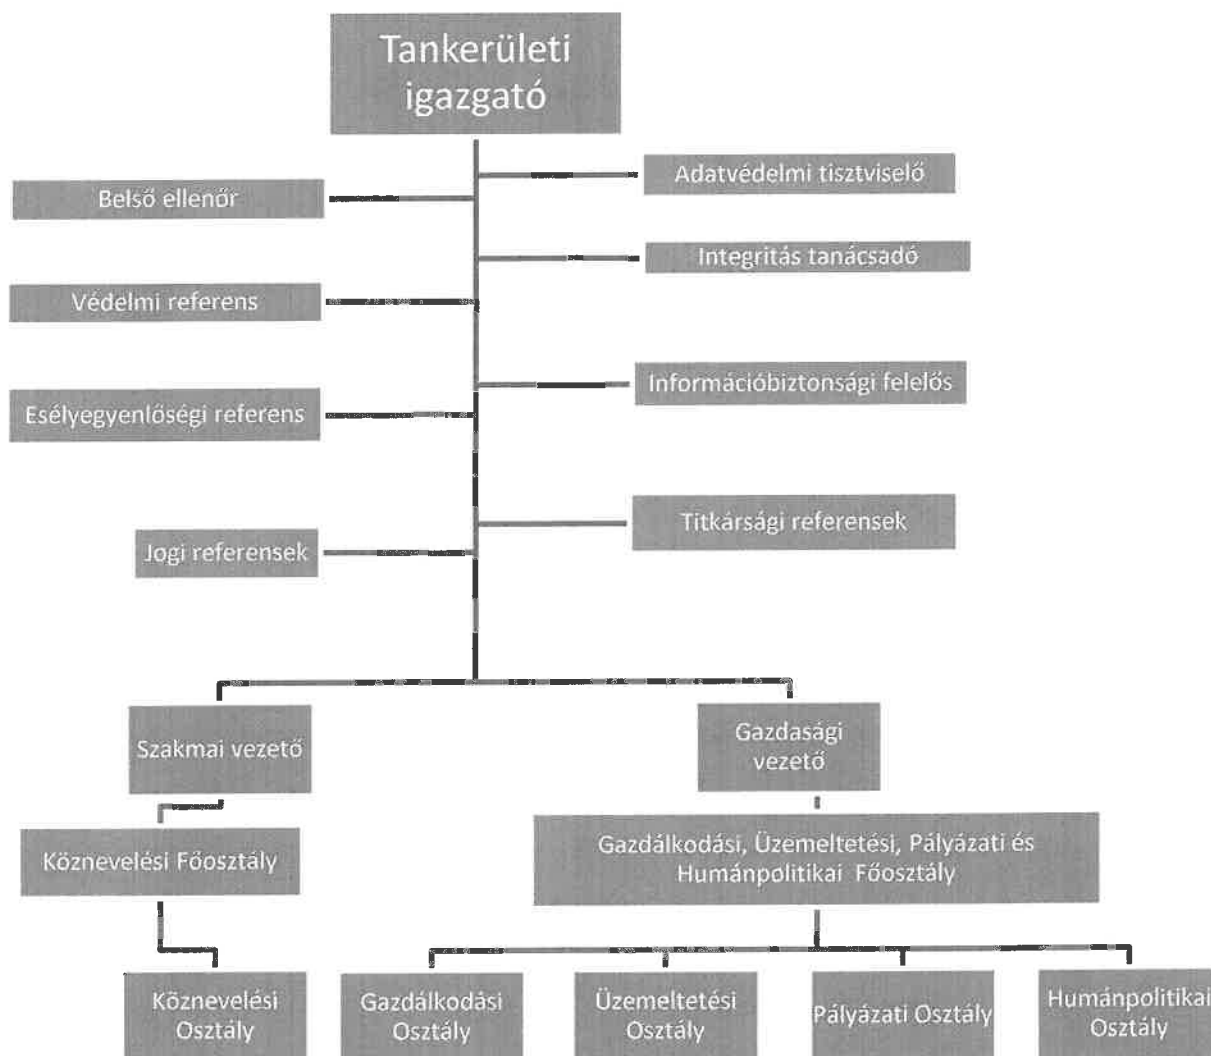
Tankerületi igazgató

Belső ellenőr

Adatvédelmi tisztviselő

Integritás tanácsadó

Védelmi referens

Információbiztonsági felelős

Esélyegyenlőségi referens

Titkársági referensek

Jogi referensek

Szakmai vezető

Gazdasági vezető

Köznevelési Főosztály

Gazdálkodási, Üzemeltetési, Pályázati és Humánpolitikai Főosztály

Köznevelési Osztály

Gazdálkodási Osztály

Üzemeltetési Osztály

Pályázati Osztály

Humánpolitikai Osztály